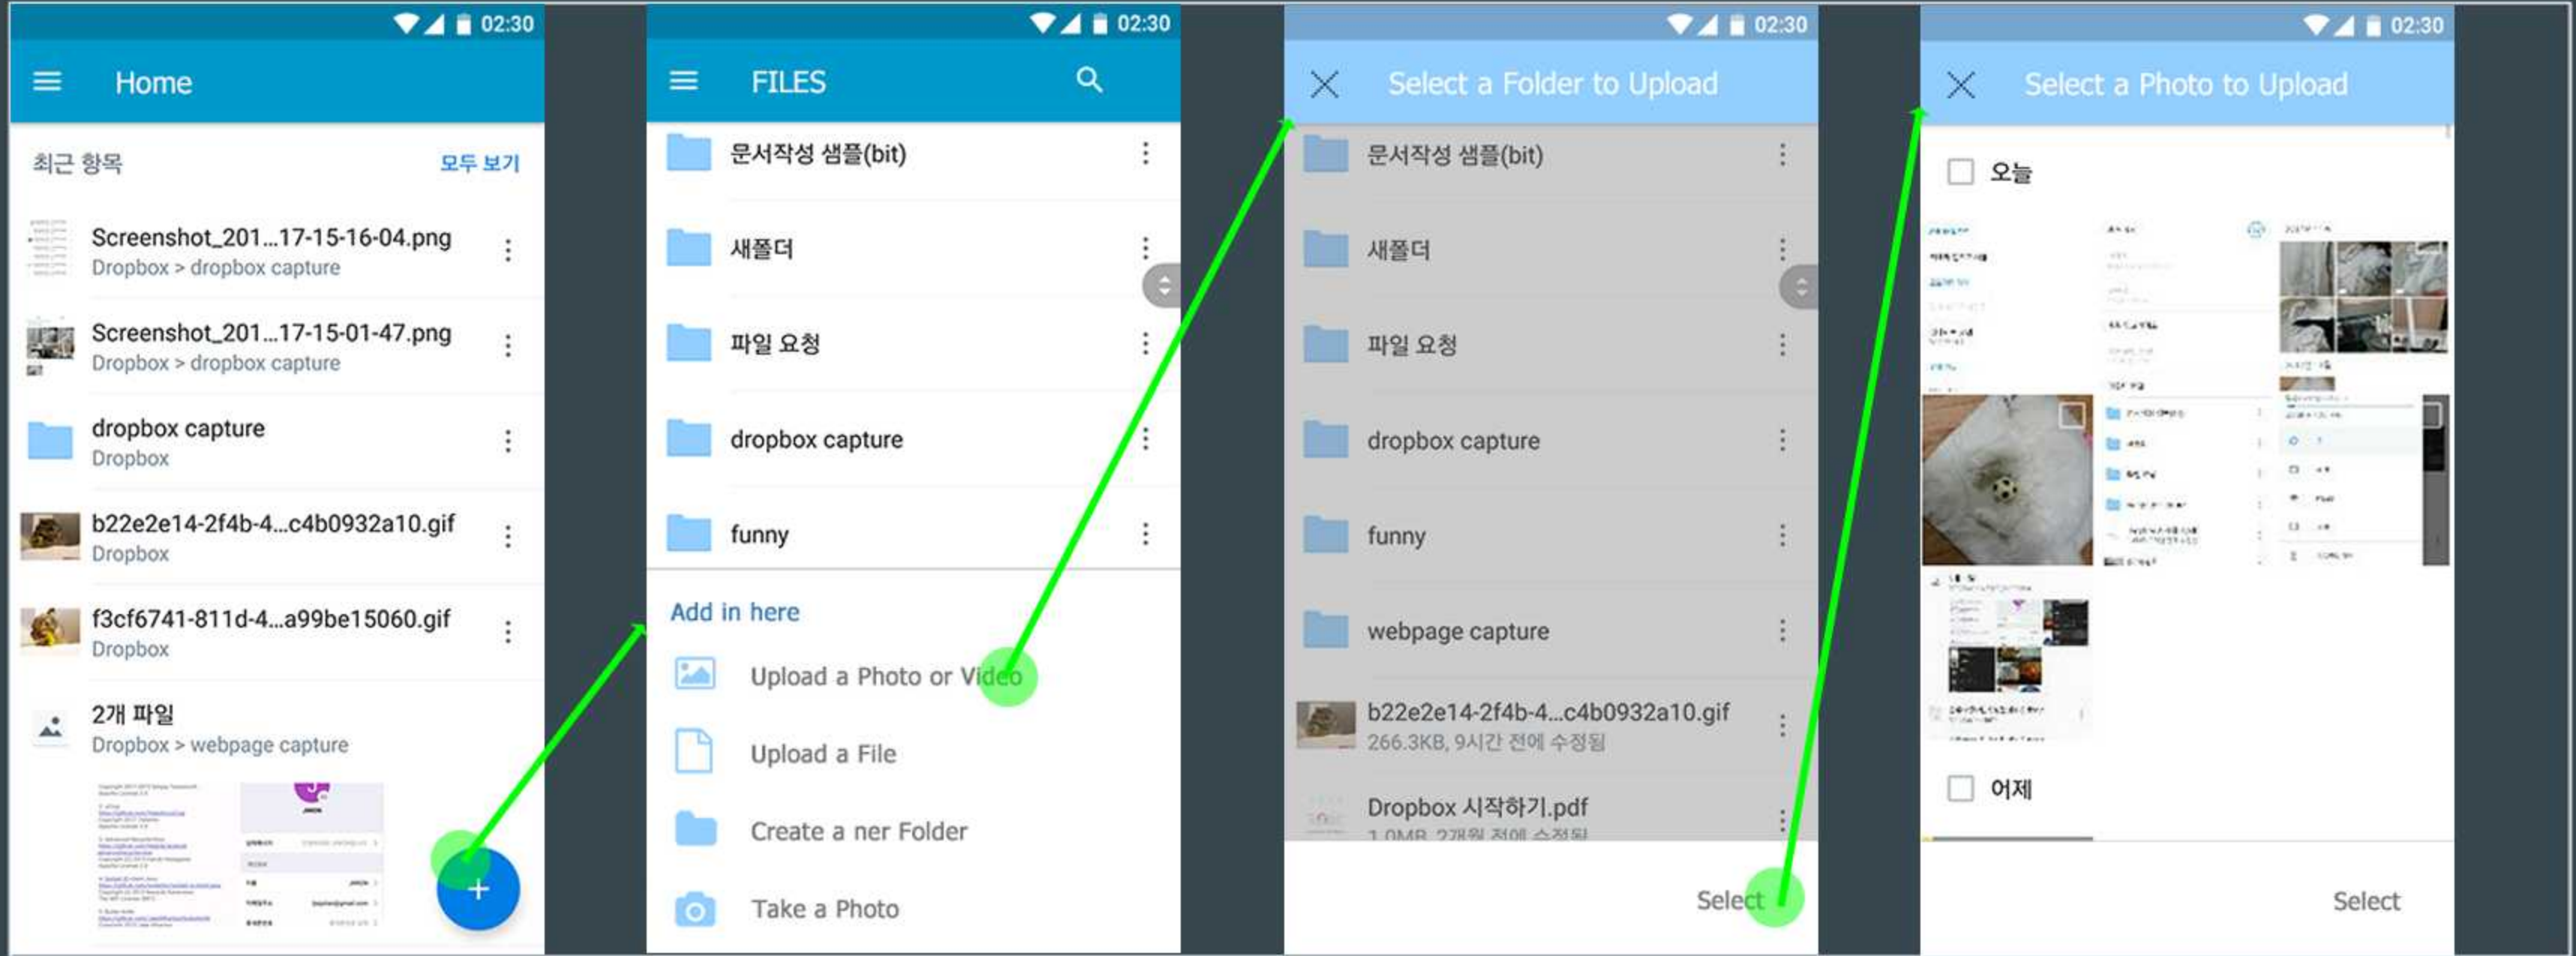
02:30

Home

최근 항목
모두 보기

Screenshot_201...17-15-16-04.png
Dropbox > dropbox capture

Screenshot_201...17-15-01-47.png
Dropbox > dropbox capture

dropbox capture
Dropbox

b22e2e14-2f4b-4...c4b0932a10.gif
Dropbox

f3cf6741-811d-4...a99be15060.gif
Dropbox

2개 파일
Dropbox > webpage capture

+

02:30

FILES

문서작성 샘플(bit)

새폴더

파일 요청

dropbox capture

funny

Add in here

Upload a Photo or Video

Upload a File

Create a ner Folder

Take a Photo

02:30

Select a Folder to Upload

문서작성 샘플(bit)

새폴더

파일 요청

dropbox capture

funny

webpage capture

b22e2e14-2f4b-4...c4b0932a10.gif
266.3KB, 9시간 전에 수정됨

Dropbox 시작하기.pdf
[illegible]

Select

02:30

Select a Photo to Upload

오늘

어제

Select